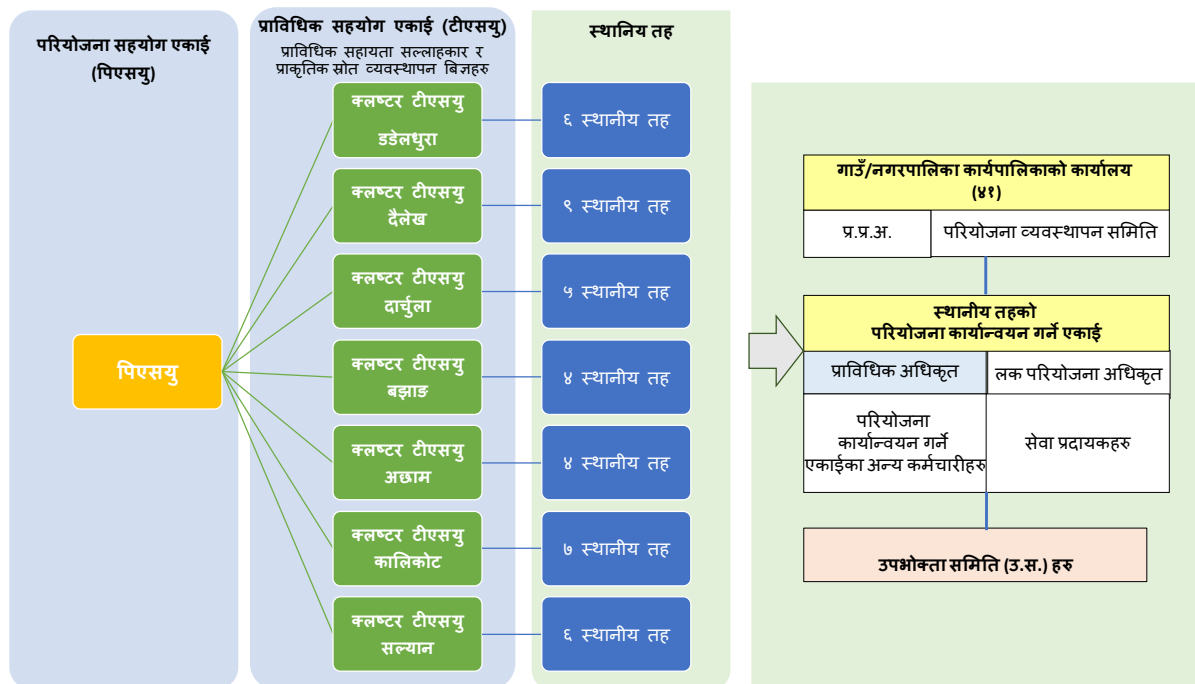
परियोजना सहयोग एकाई (पिएसयु)

प्राविधिक सहयोग एकाई (टीएसयु)
प्राविधिक सहायता सल्लाहकार र प्राकृतिक स्रोत व्यवस्थापन बिज्ञहरु

स्थानिय तह

पिएसयु

क्लष्टर टीएसयु डडेलधुरा

क्लष्टर टीएसयु दैलेख

क्लष्टर टीएसयु दार्चुला

क्लष्टर टीएसयु बझाङ

क्लष्टर टीएसयु अछाम

क्लष्टर टीएसयु कालिकोट

क्लष्टर टीएसयु सल्यान

६ स्थानीय तह

९ स्थानीय तह

५ स्थानीय तह

४ स्थानीय तह

४ स्थानीय तह

७ स्थानीय तह

६ स्थानीय तह

गाउँ/नगरपालिका कार्यपालिकाको कार्यालय (४१)

प्र.प्र.अ.

परियोजना व्यवस्थापन समिति

स्थानीय तहको परियोजना कार्यान्वयन गर्ने एकाई

प्राविधिक अधिकृत

लक परियोजना अधिकृत

परियोजना कार्यान्वयन गर्ने एकाईका अन्य कर्मचारीहरु

सेवा प्रदायकहरु

उपभोक्ता समिति (उ.स.) हरु